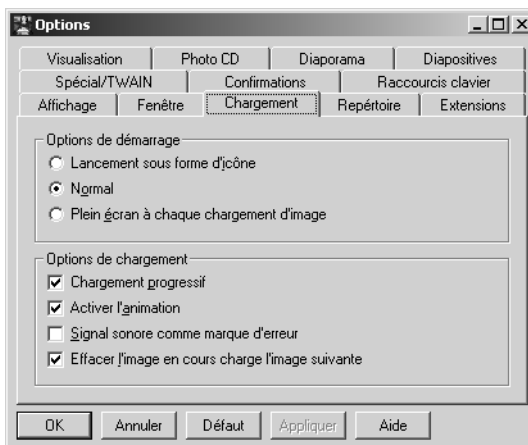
Options

Visualisation | Photo CD | Diaporama | Diapositives
Spécial/TWAIN | Confirmations | Raccourcis clavier
Affichage | Fenêtre | Chargement | Répertoire | Extensions

Options de démarrage
Lancement sous forme d'icône
Normal
Plein écran à chaque chargement d'image

Options de chargement
Chargement progressif
Activer l'animation
Signal sonore comme marque d'erreur
Effacer l'image en cours charge l'image suivante

OK | Annuler | Défaut | Appliquer | Aide